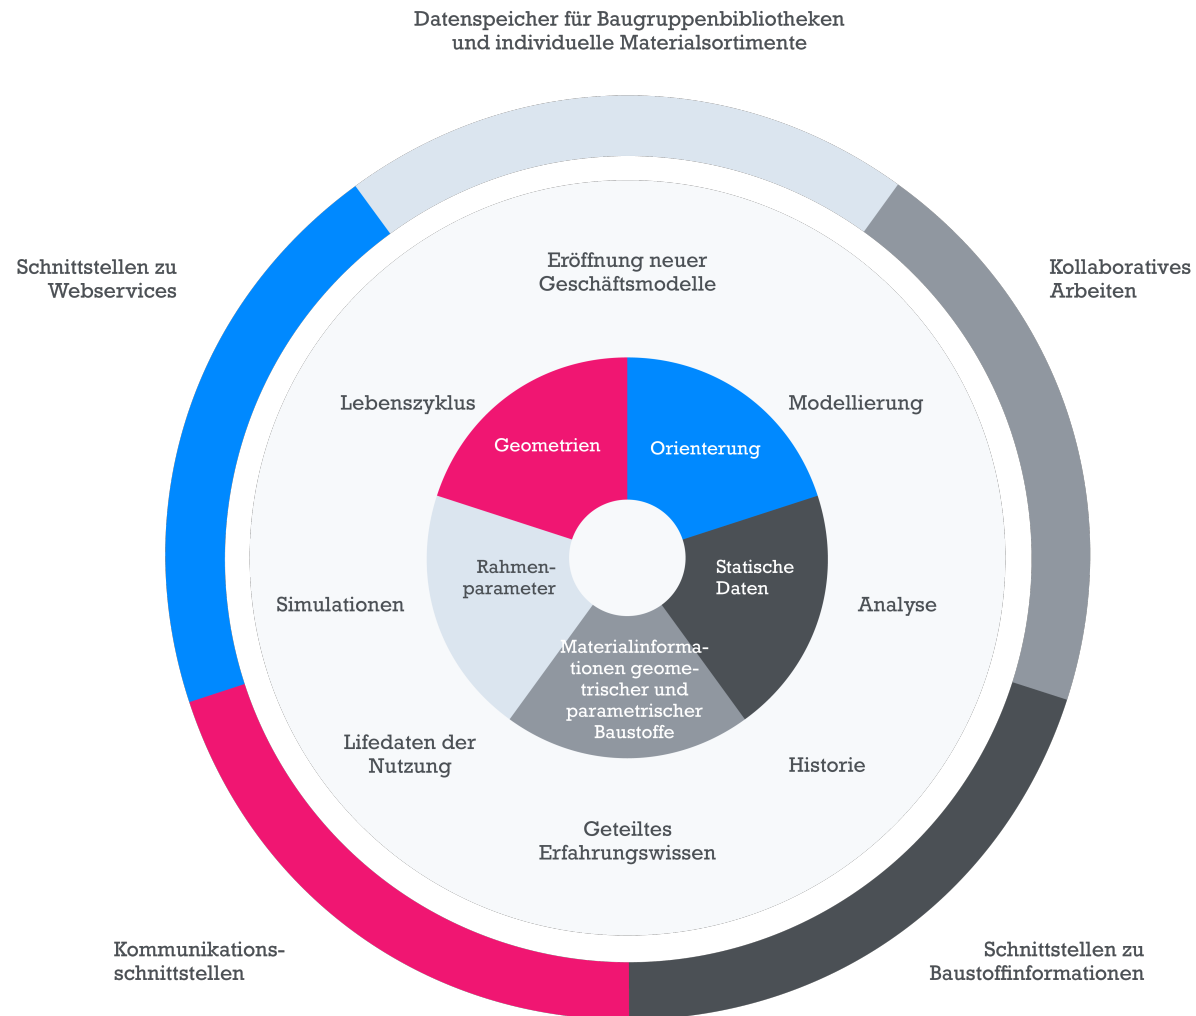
Datenspeicher für Baugruppenbibliotheken und individuelle Materialsortimente

Schnittstellen zu Webservices

Kollaboratives Arbeiten

Eröffnung neuer Geschäftsmodelle

Lebenszyklus

Modellierung

Geometrien

Orienterung

Rahmenparameter

Statische Daten

Simulationen

Analyse

Materialinformationen geometrischer und parametrischer Baustoffe

Lifedaten der Nutzung

Historie

Geteiltes Erfahrungswissen

Kommunikationsschnittstellen

Schnittstellen zu Baustoffinformationen